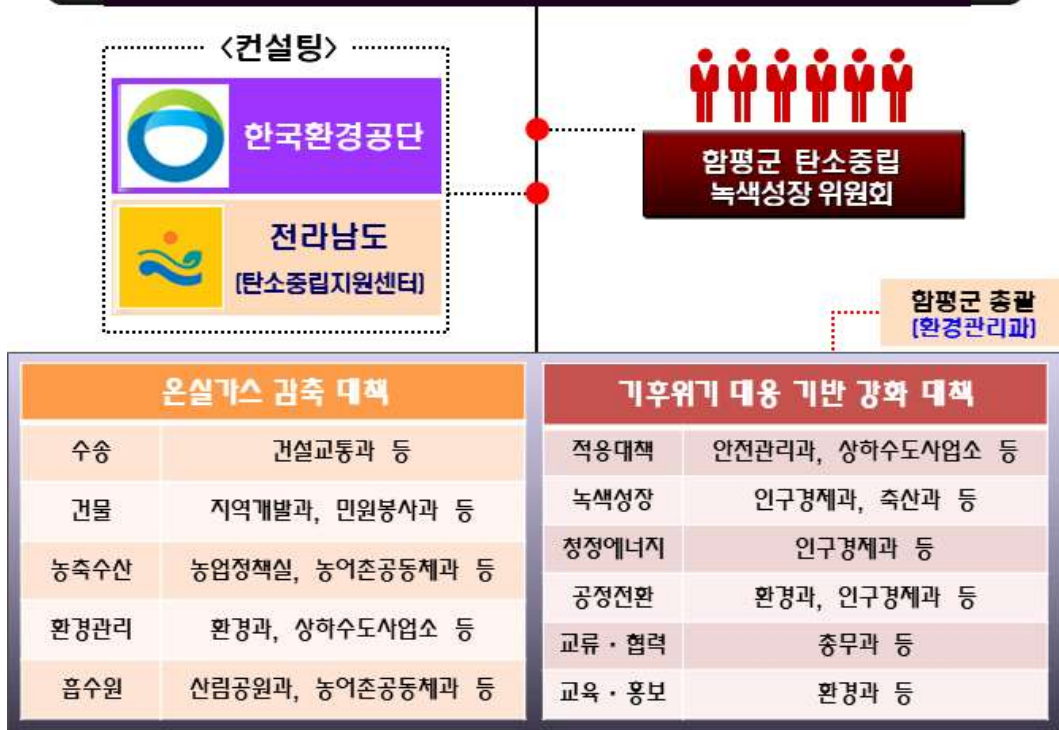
<컨설팅>

한국환경공단

전라남도
[탄소중립지원센터]

함평군 탄소중립
녹색성장 위원회

함평군 총괄
[환경관리과]

| 온실가스 감축 대책 | |
|---|---|
| 수송 | 건설교통과 등 |
| 건물 | 지역개발과, 민원봉사과 등 |
| 농축수산 | 농업정책실, 농어촌공동체과 등 |
| 환경관리 | 환경과, 상하수도사업소 등 |
| 흡수원 | 산림공원과, 농어촌공동체과 등 |

| 기후위기 대응 기반 강화 대책 | |
|---|---|
| 적응대책 | 안전관리과, 상하수도사업소 등 |
| 녹색성장 | 인구경제과, 축산과 등 |
| 청정에너지 | 인구경제과 등 |
| 공정전환 | 환경과, 인구경제과 등 |
| 교류 · 협력 | 총무과 등 |
| 교육 · 홍보 | 환경과 등 |